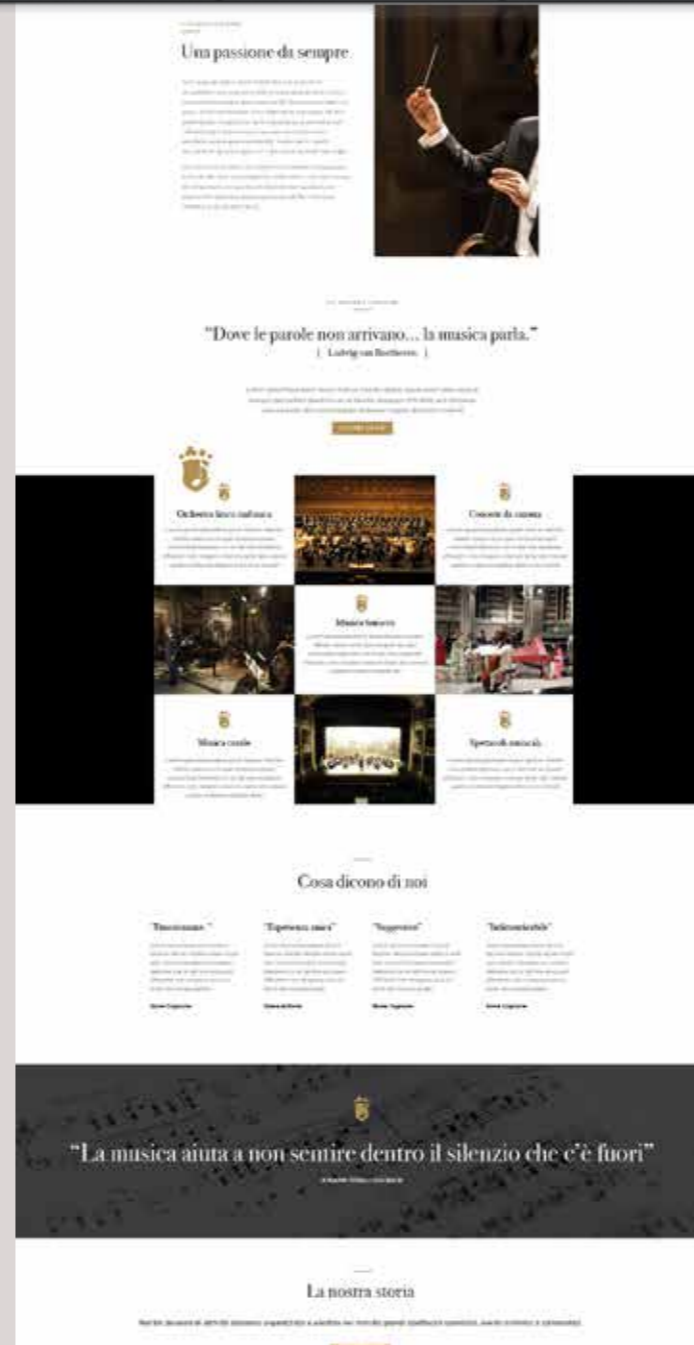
Una passione da sempre

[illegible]

"Dove le parole non arrivano... la musica parla."
[ Ludwig van Beethoven ]

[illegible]

Orchestra lirico sinfonica

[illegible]

Concerti da camera

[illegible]

Musica barocca

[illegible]

Musica corale

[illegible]

Spettacoli musicali

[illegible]

Cosa dicono di noi

"Emozionante"

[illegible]

"Esperienza unica"

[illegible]

"Suggestivo"

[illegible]

"Indimenticabile"

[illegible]

"La musica aiuta a non sentire dentro il silenzio che c'è fuori"

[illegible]

La nostra storia

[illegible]